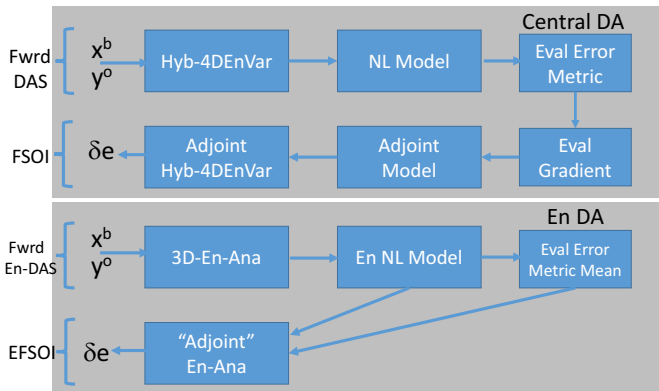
Central DA

Fwrd DAS

$x^b$
$y^o$

Hyb-4DEnVar

NL Model

Eval Error Metric

FSOI

$\delta e$

Adjoint Hyb-4DEnVar

Adjoint Model

Eval Gradient

En DA

Fwrd En-DAS

$x^b$
$y^o$

3D-En-Ana

En NL Model

Eval Error Metric Mean

EFSOI

$\delta e$

"Adjoint" En-Ana